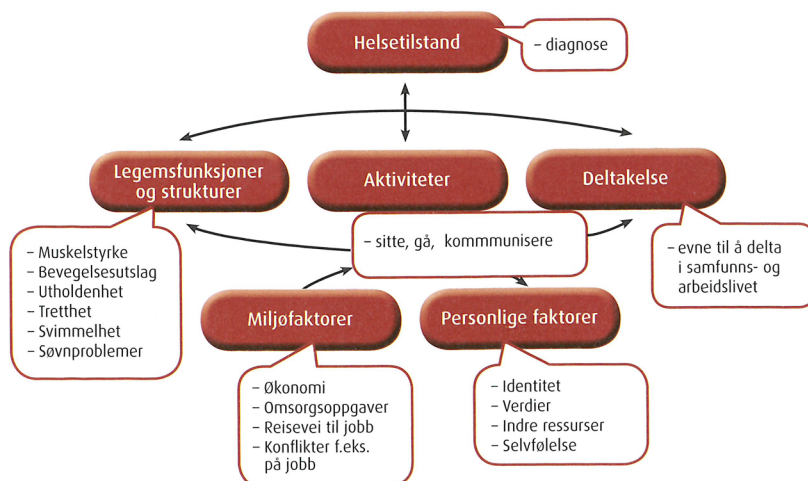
Helsetilstand

– diagnose

Legemsfunksjoner og strukturer

Aktiviteter

Deltakelse

– Muskelstyrke
– Bevegelsesutslag
– Utholdenhet
– Tretthet
– Svimmelhet
– Søvnproblemer

– sitte, gå, kommmunisere

– evne til å delta i samfunns- og arbeidslivet

Miljøfaktorer

Personlige faktorer

– Økonomi
– Omsorgsoppgaver
– Reisevei til jobb
– Konflikter f.eks. på jobb

– Identitet
– Verdier
– Indre ressurser
– Selvfølelse